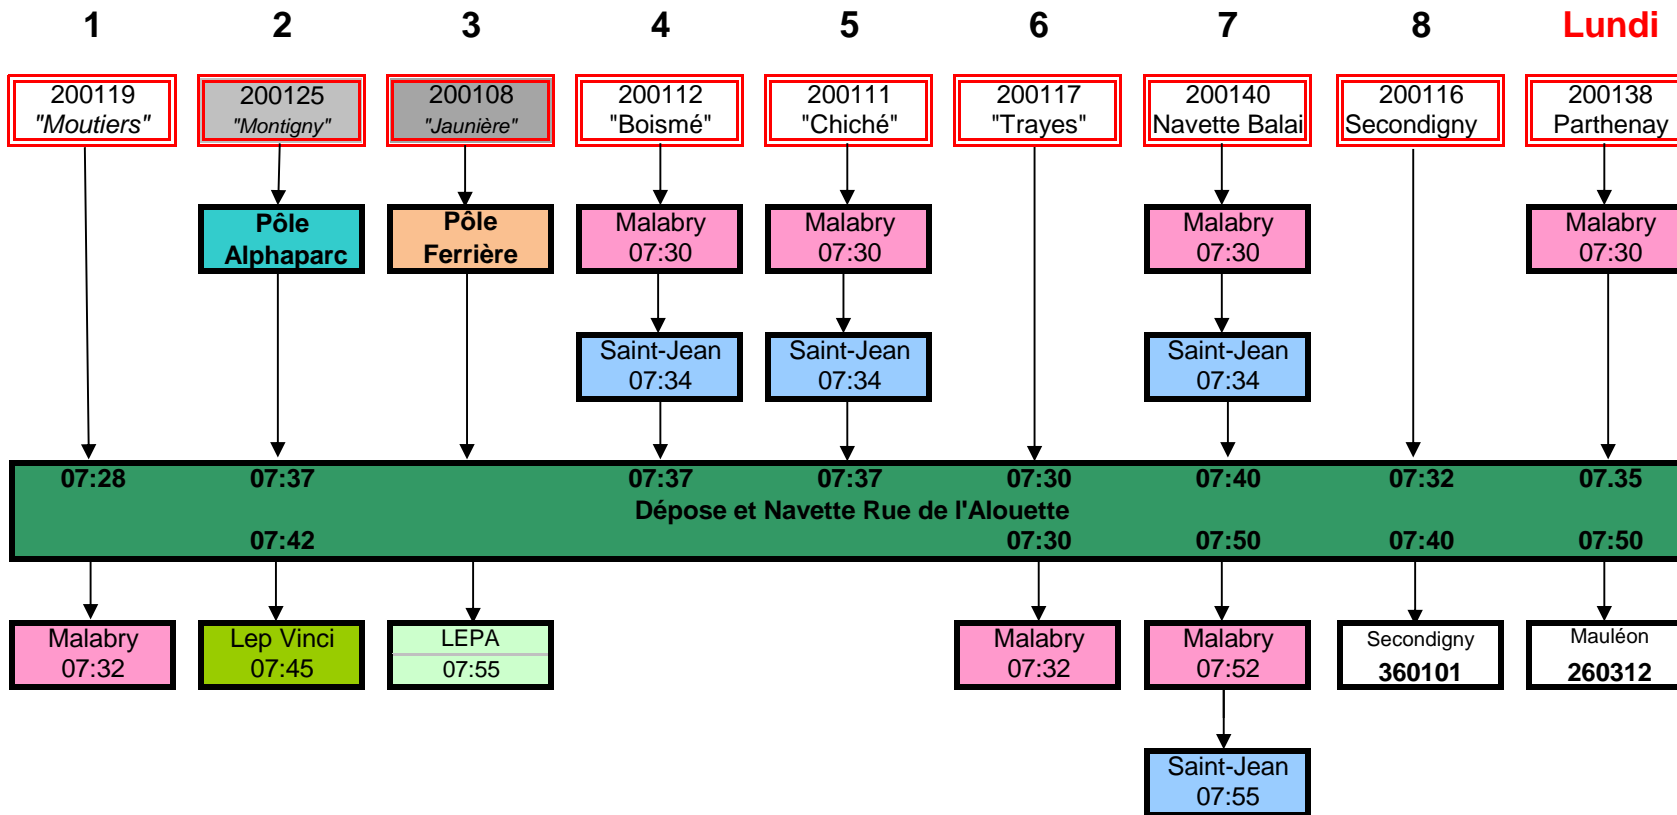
1 2 3 4 5 6 7 8 Lundi

200119 "Moutiers"

200125 "Montigny"

200108 "Jaunière"

200112 "Boismé"

200111 "Chiché"

200117 "Trayes"

200140 Navette Balai

200116 Secondigny

200138 Parthenay

Pôle Alphaparc

Pôle Ferrière

Malabry 07:30

Malabry 07:30

Malabry 07:30

Malabry 07:30

Saint-Jean 07:34

Saint-Jean 07:34

Saint-Jean 07:34

07:28 07:37 07:37 07:37 07:30 07:40 07:32 07.35

Dépose et Navette Rue de l'Alouette

07:42 07:30 07:50 07:40 07:50

Malabry 07:32

Lep Vinci 07:45

LEPA 07:55

Malabry 07:32

Malabry 07:52

Secondigny 360101

Mauléon 260312

Saint-Jean 07:55